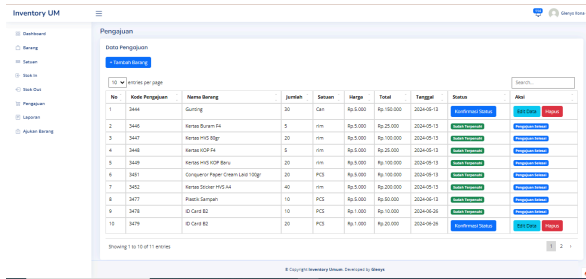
Inventory UM

Glenys Rosa

Dashboard
Barang
Satuan
Stock In
Stock Out
Pengajuan
Laporan
Ajukan Barang

Pengajuan

Data Pengajuan

+ Tambah Barang

10 entries per page

Search...

| No | Kode Pengajuan | Nama Barang | Jumlah | Satuan | Harga | Total | Tanggal | Status | Aksi |
|---|---|---|---|---|---|---|---|---|---|
| 1 | 3444 | Gunting | 30 | Cm | Rp.5.000 | Rp.150.000 | 2024-05-13 | Konfirmasi Status | Edit Data Hapus |
| 2 | 3446 | Kertas Buram F4 | 5 | rim | Rp.5.000 | Rp.25.000 | 2024-05-13 | Sudah Terpenuhi | Pengajuan Selesai |
| 3 | 3447 | Kertas HVS 80gr | 20 | rim | Rp.5.000 | Rp.100.000 | 2024-05-13 | Sudah Terpenuhi | Pengajuan Selesai |
| 4 | 3448 | Kertas KOP F4 | 5 | rim | Rp.5.000 | Rp.25.000 | 2024-05-13 | Sudah Terpenuhi | Pengajuan Selesai |
| 5 | 3449 | Kertas HVS KOP Baru | 20 | rim | Rp.5.000 | Rp.100.000 | 2024-05-13 | Sudah Terpenuhi | Pengajuan Selesai |
| 6 | 3451 | Conqueror Paper Cream Laid 100gr | 20 | PCS | Rp.5.000 | Rp.100.000 | 2024-05-13 | Sudah Terpenuhi | Pengajuan Selesai |
| 7 | 3452 | Kertas Sticker HVS A4 | 40 | rim | Rp.5.000 | Rp.200.000 | 2024-05-13 | Sudah Terpenuhi | Pengajuan Selesai |
| 8 | 3477 | Plastik Sampah | 10 | PCS | Rp.5.000 | Rp.50.000 | 2024-05-13 | Sudah Terpenuhi | Pengajuan Selesai |
| 9 | 3478 | ID Card B2 | 10 | PCS | Rp.1.000 | Rp.10.000 | 2024-06-26 | Sudah Terpenuhi | Pengajuan Selesai |
| 10 | 3479 | ID Card B2 | 20 | PCS | Rp.1.000 | Rp.20.000 | 2024-06-26 | Konfirmasi Status | Edit Data Hapus |

Showing 1 to 10 of 11 entries

1 2 ›

© Copyright Inventory Unisum. Developed by Glenys